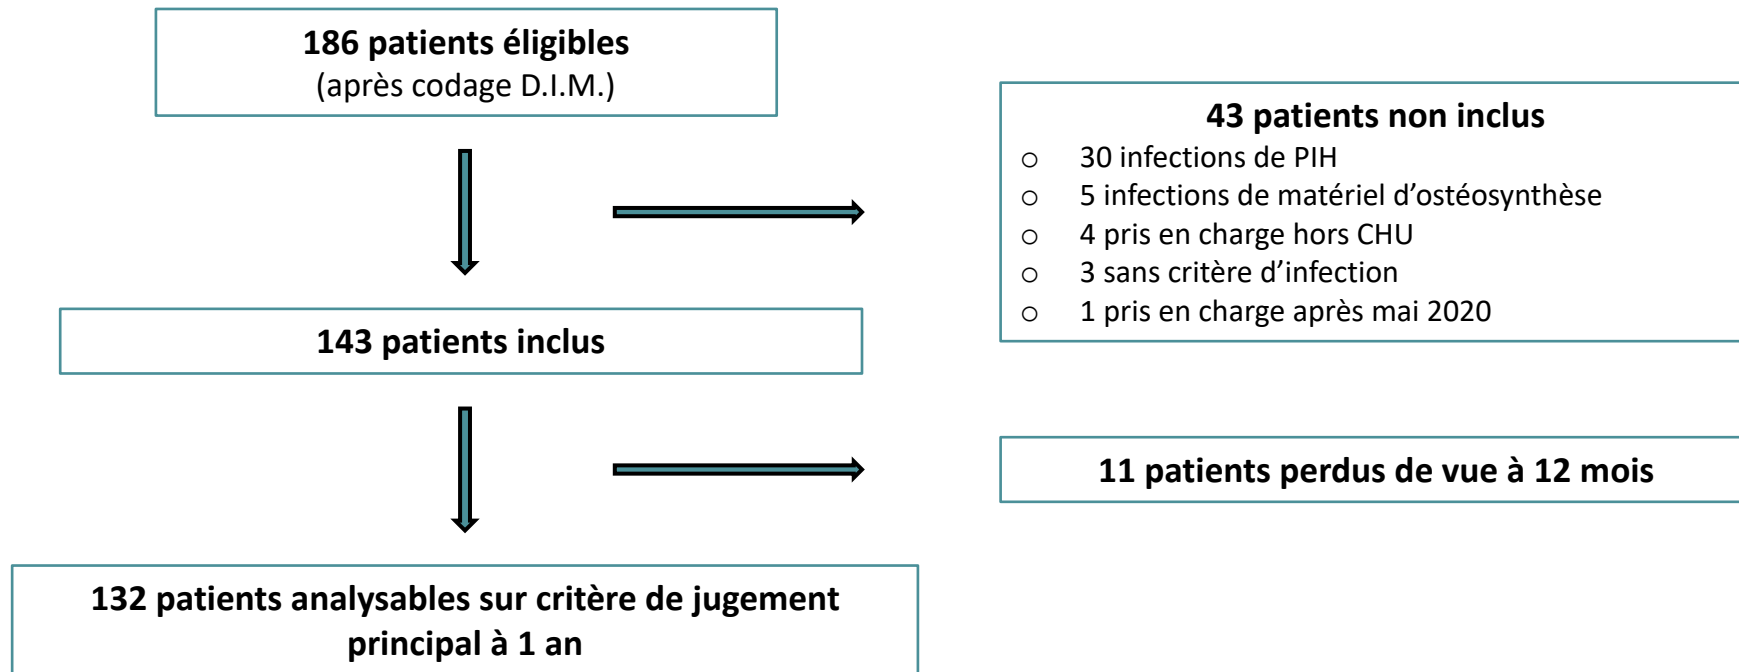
**186 patients éligibles**
(après codage D.I.M.)

**43 patients non inclus**
- 30 infections de PIH
- 5 infections de matériel d’ostéosynthèse
- 4 pris en charge hors CHU
- 3 sans critère d’infection
- 1 pris en charge après mai 2020

**143 patients inclus**

**11 patients perdus de vue à 12 mois**

**132 patients analysables sur critère de jugement principal à 1 an**